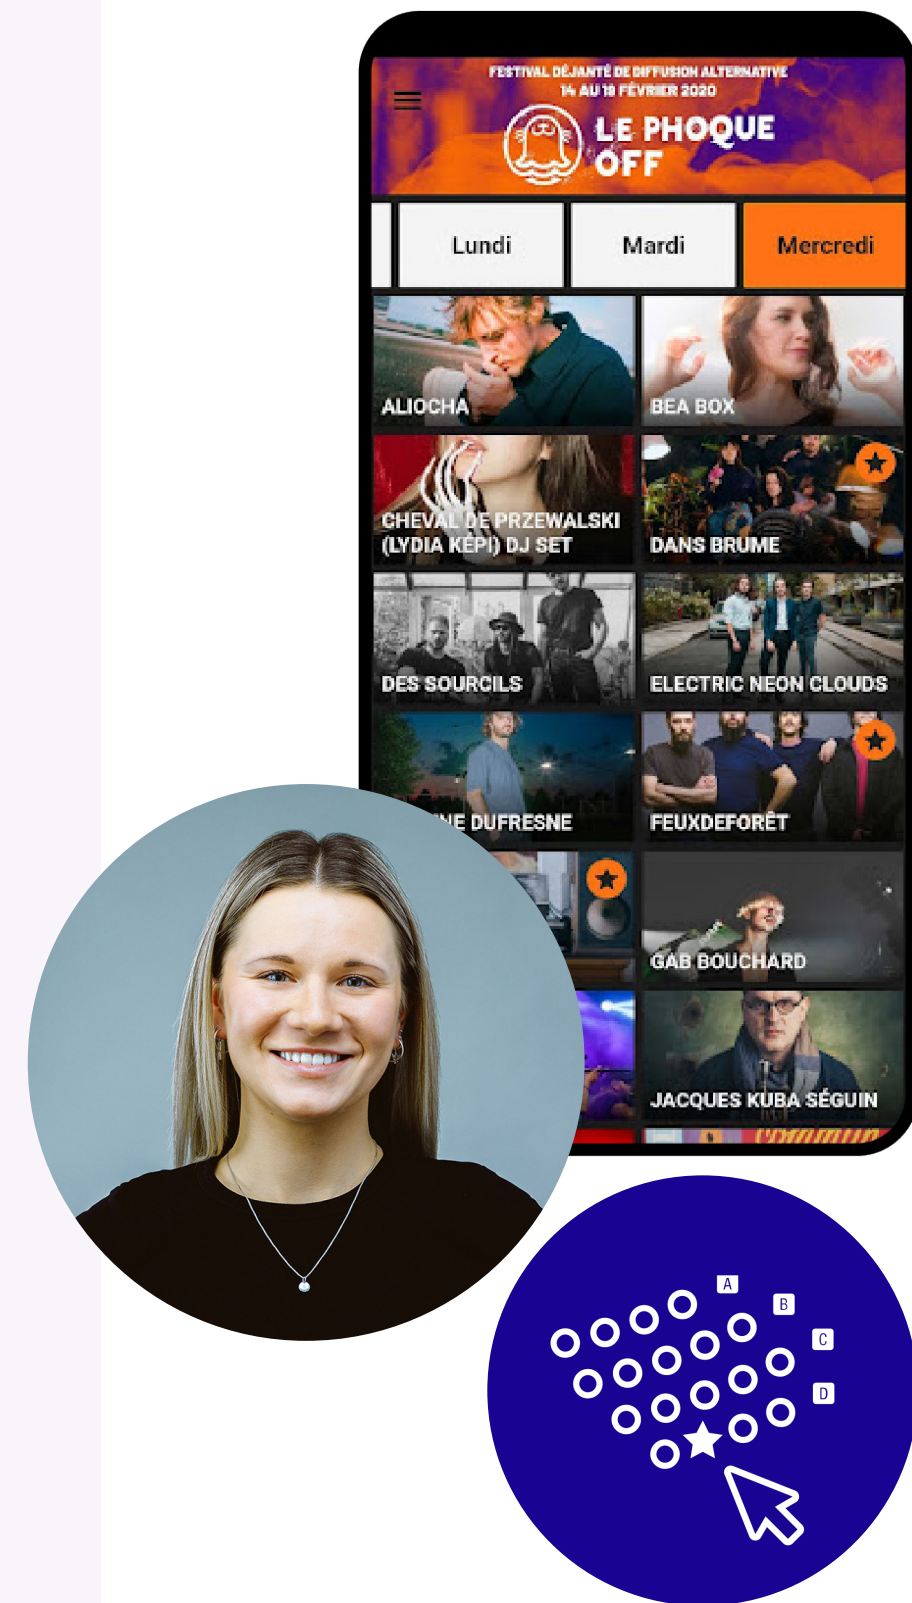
FESTIVAL DÉJANTÉ DE DIFFUSION ALTERNATIVE
14 AU 19 FÉVRIER 2020
LE PHOQUE OFF

Lundi
Mardi
Mercredi

ALIOCHA
BEA BOX
CHEVAL DE PRZEWALSKI (LYDIA KÉPI) DJ SET
DANS BRUME
DES SOURCILS
ELECTRIC NEON CLOUDS
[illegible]NE DUFRESNE
FEUXDEFORÊT
GAB BOUCHARD
JACQUES KUBA SÉGUIN

A
B
C
D